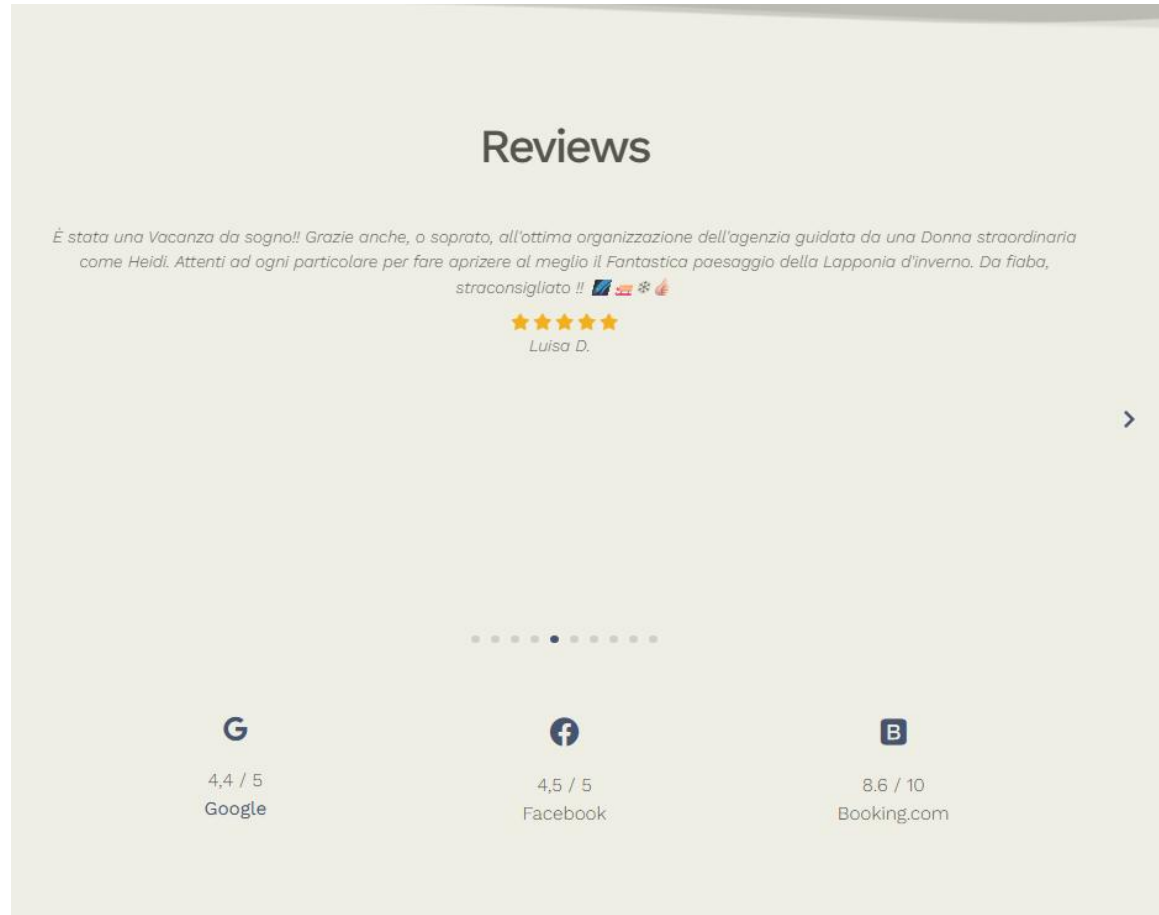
Reviews

È stata una Vacanza da sogno!! Grazie anche, o soprato, all'ottima organizzazione dell'agenzia guidata da una Donna straordinaria come Heidi. Attenti ad ogni particolare per fare aprizere al meglio il Fantastica paesaggio della Lapponia d'inverno. Da fiaba, straconsigliato !! 🌌🛷❄👍

★★★★★
Luisa D.

›

G
4,4 / 5
Google

4,5 / 5
Facebook

B
8.6 / 10
Booking.com